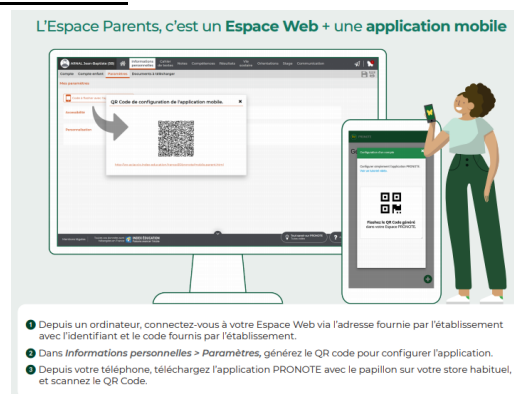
L'Espace Parents, c'est un Espace Web + une application mobile

Informations personnelles

QR Code de configuration de l'application mobile.

Flashez le QR Code généré dans votre Espace PRONOTE.

1 Depuis un ordinateur, connectez-vous à votre Espace Web via l'adresse fournie par l'établissement avec l'identifiant et le code fournis par l'établissement.

2 Dans Informations personnelles > Paramètres, générez le QR code pour configurer l'application.

3 Depuis votre téléphone, téléchargez l'application PRONOTE avec le papillon sur votre store habituel, et scannez le QR Code.